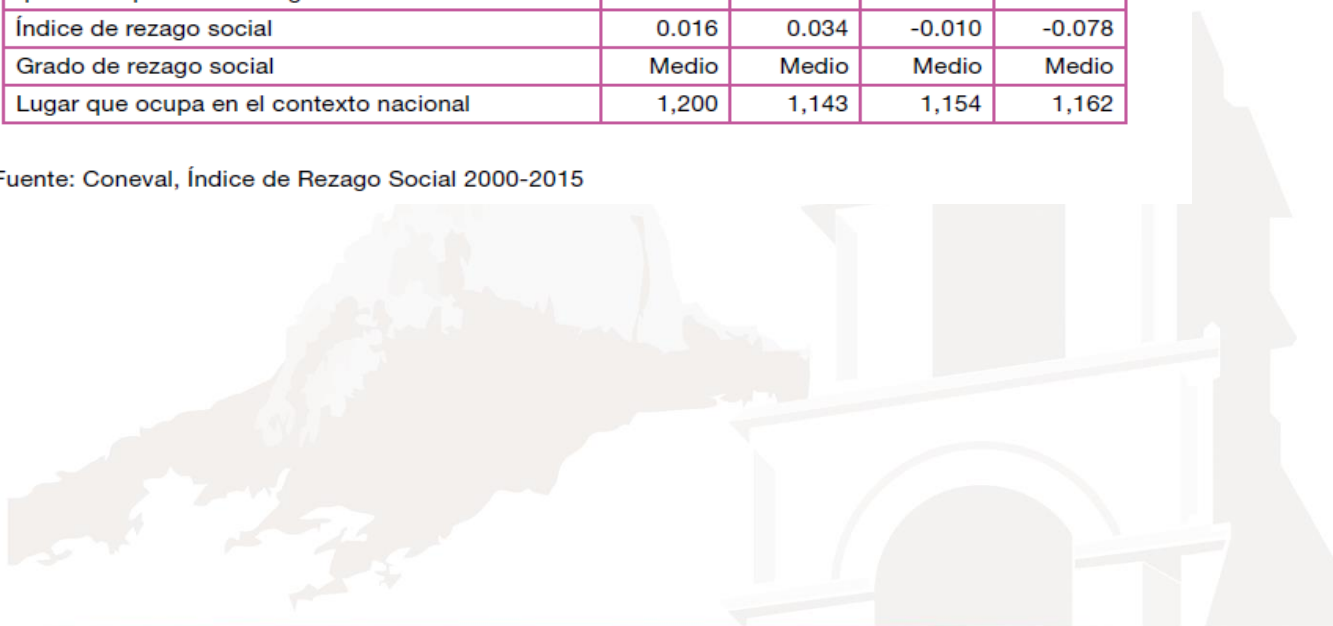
| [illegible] | | | | |
|---|---|---|---|---|
| Índice de rezago social | 0.016 | 0.034 | -0.010 | -0.078 |
| Grado de rezago social | Medio | Medio | Medio | Medio |
| Lugar que ocupa en el contexto nacional | 1,200 | 1,143 | 1,154 | 1,162 |

Fuente: Coneval, Índice de Rezago Social 2000-2015